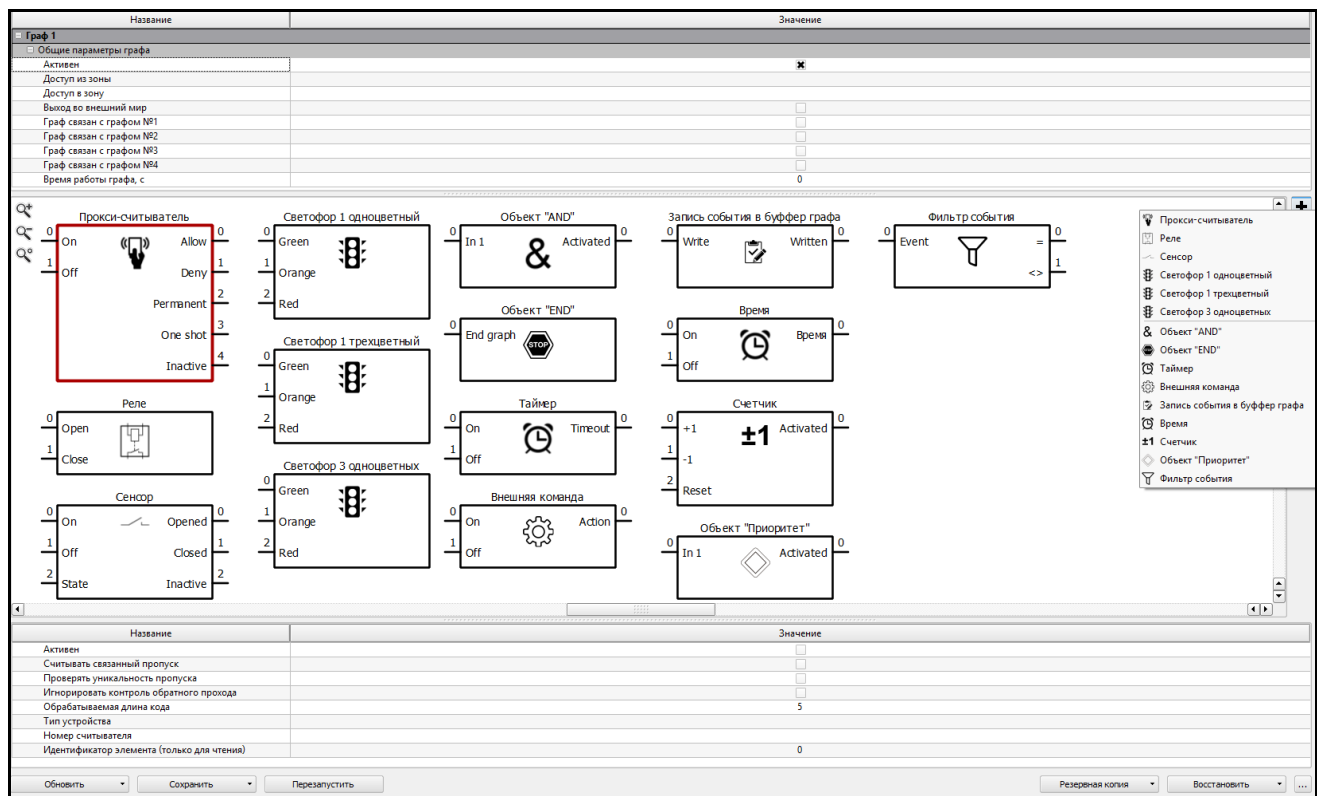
| Название | Значение |
|---|---|
| Граф 1 | |
| Общие параметры графа | |
| Активен | ✖ |
| Доступ из зоны | |
| Доступ в зону | |
| Выход во внешний мир | |
| Граф связан с графом №1 | |
| Граф связан с графом №2 | |
| Граф связан с графом №3 | |
| Граф связан с графом №4 | |
| Время работы графа, с | 0 |

Прокси-считыватель
0 On
1 Off
Allow 0
Deny 1
Permanent 2
One shot 3
Inactive 4

Реле
0 Open
1 Close

Сенсор
0 On
1 Off
2 State
Opened 0
Closed 1
Inactive 2

Светофор 1 одноцветный
0 Green
1 Orange
2 Red

Светофор 1 трехцветный
0 Green
1 Orange
2 Red

Светофор 3 одноцветных
0 Green
1 Orange
2 Red

Объект "AND"
0 In 1
Activated 0

Объект "END"
0 End graph
STOP

Таймер
0 On
1 Off
Timeout 0

Внешняя команда
0 On
1 Off
Action 0

Запись события в буффер графа
0 Write
Written 0

Время
0 On
1 Off
Время 0

Счетчик
0 +1
1 -1
2 Reset
±1
Activated 0

Объект "Приоритет"
0 In 1
Activated 0

Фильтр события
0 Event
= 0
<> 1

Прокси-считыватель
Реле
Сенсор
Светофор 1 одноцветный
Светофор 1 трехцветный
Светофор 3 одноцветных
Объект "AND"
Объект "END"
Таймер
Внешняя команда
Запись события в буффер графа
Время
±1 Счетчик
Объект "Приоритет"
Фильтр события

| Название | Значение |
|---|---|
| Активен | |
| Считывать связанный пропуск | |
| Проверять уникальность пропуска | |
| Игнорировать контроль обратного прохода | |
| Обрабатываемая длина кода | 5 |
| Тип устройства | |
| Номер считывателя | |
| Идентификатор элемента (только для чтения) | 0 |

Обновить
Сохранить
Перезапустить
Резервная копия
Восстановить
...